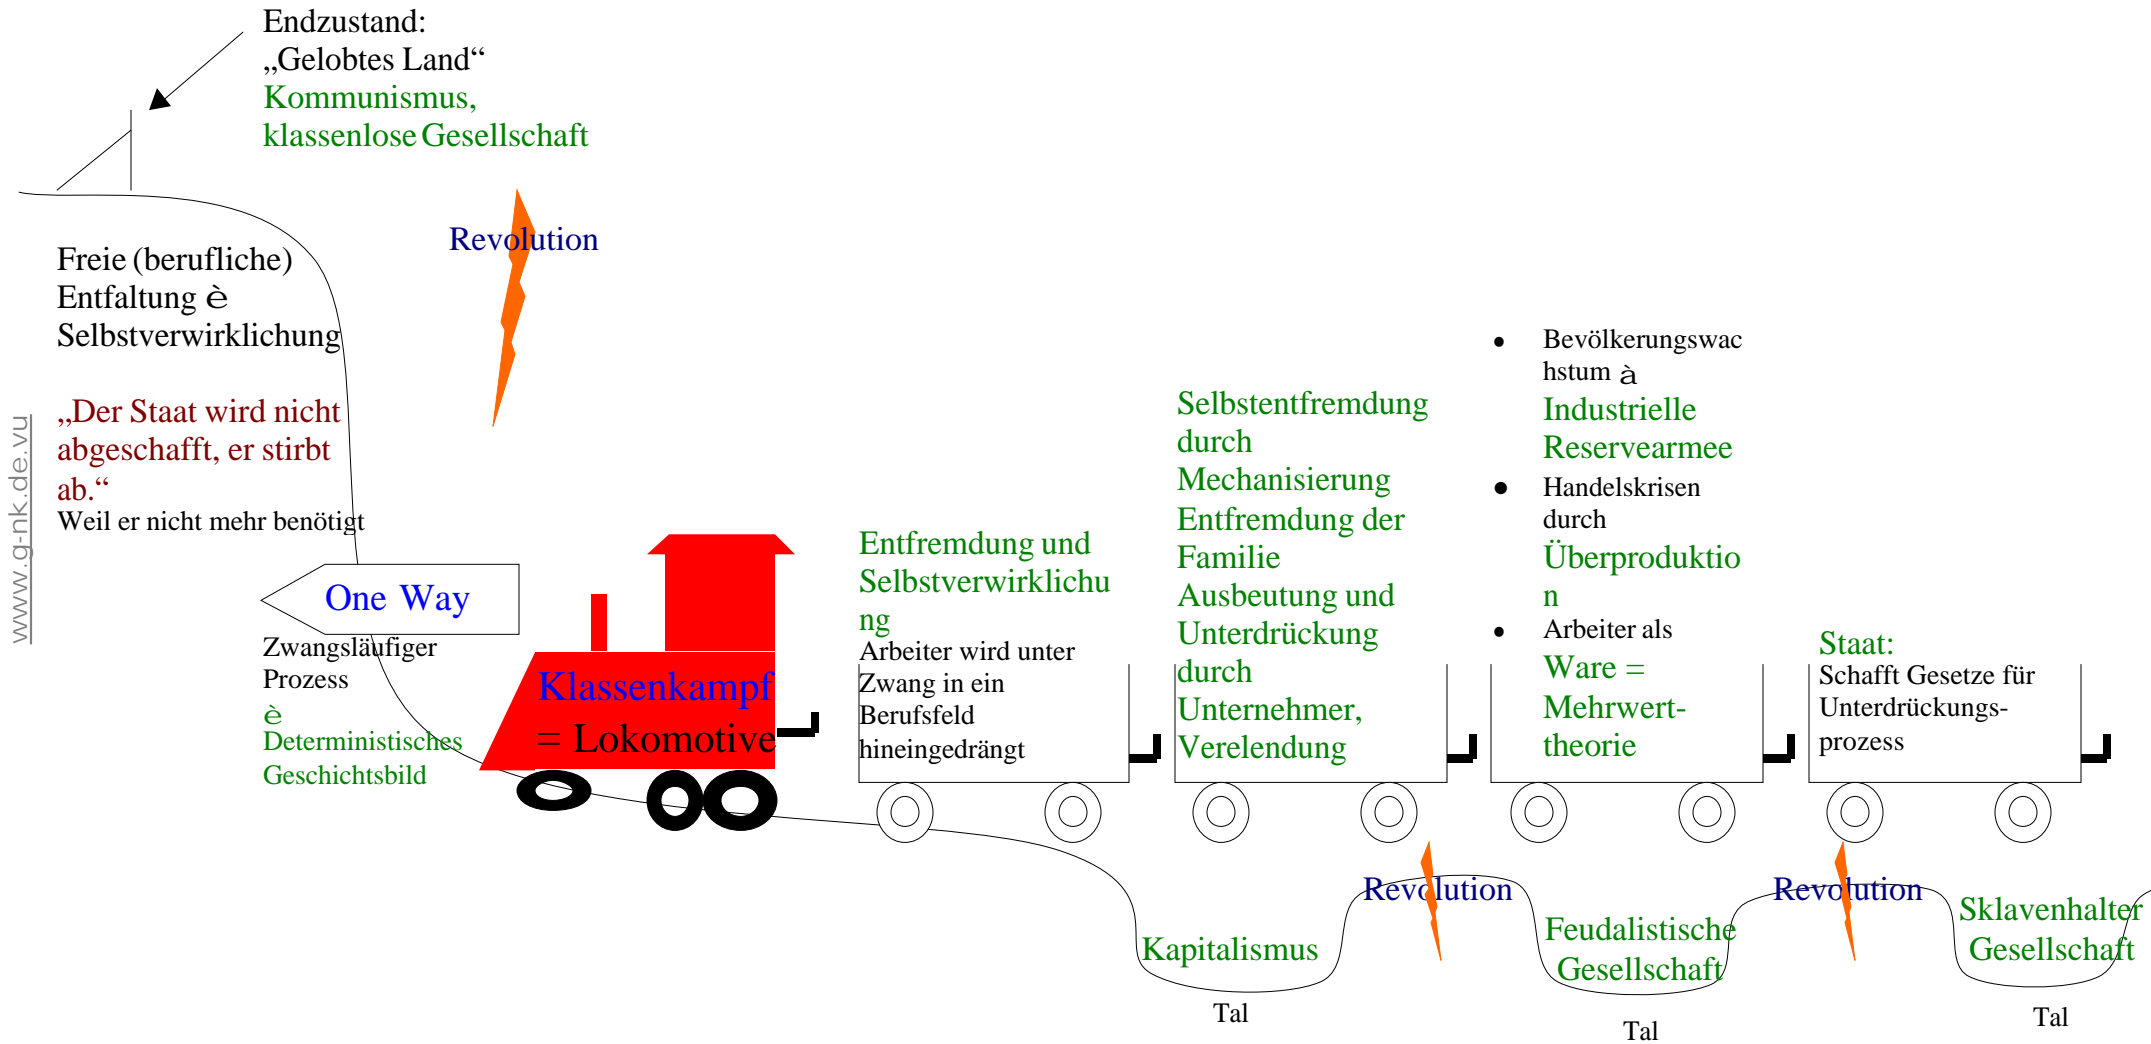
Endzustand:
„Gelobtes Land“
Kommunismus,
klassenlose Gesellschaft

Revolution

Freie (berufliche) Entfaltung è Selbstverwirklichung

„Der Staat wird nicht abgeschafft, er stirbt ab.“
Weil er nicht mehr benötigt

www.g-nk.de.vu

One Way

Zwangsläufiger Prozess
è
Deterministisches Geschichtsbild

Klassenkampf
= Lokomotive

Entfremdung und Selbstverwirklichung
Arbeiter wird unter Zwang in ein Berufsfeld hineingedrängt

Selbstentfremdung durch Mechanisierung
Entfremdung der Familie
Ausbeutung und Unterdrückung durch Unternehmer, Verelendung

- Bevölkerungswachstum à Industrielle Reservearmee
- Handelskrisen durch Überproduktion
- Arbeiter als Ware = Mehrwert-theorie

Staat:
Schafft Gesetze für Unterdrückungs-prozess

Kapitalismus
Tal

Revolution

Feudalistische Gesellschaft
Tal

Revolution

Sklavenhalter Gesellschaft
Tal